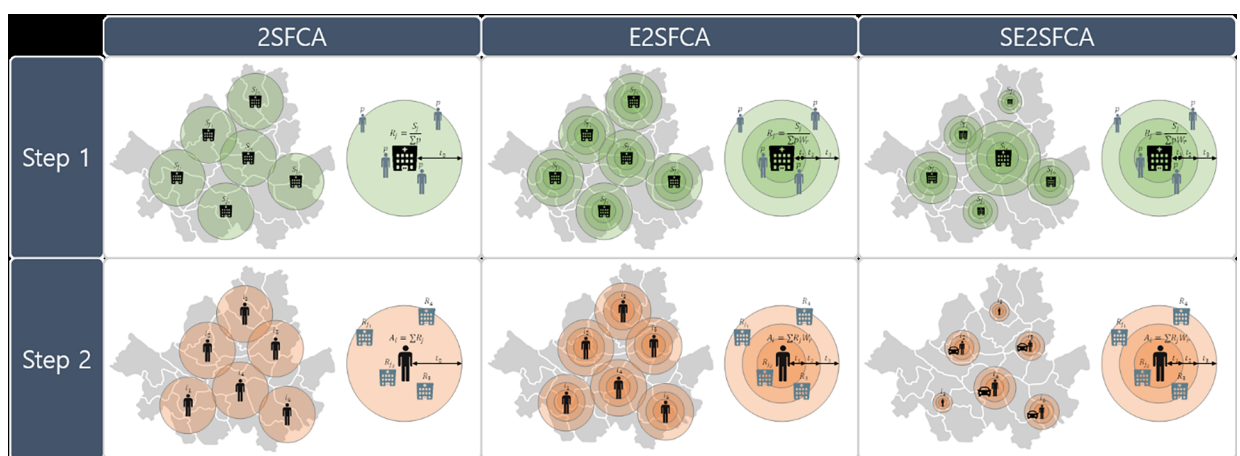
| | 2SFCA | E2SFCA | SE2SFCA |
|---|---|---|---|
| Step 1 | $R_j = \frac{S_j}{\sum P_i}$ $t_0$ | $R_j = \frac{S_j}{\sum P_i W_r}$ $t_1$ $t_2$ | $R_j = \frac{S_j}{\sum P_i W_r}$ $t_1$ $t_2$ |
| Step 2 | $A_i = \sum R_j$ $t_0$ | $A_i = \sum R_j W_r$ $t_1$ $t_2$ | $A_i = \sum R_j W_r$ $t_1$ $t_2$ |